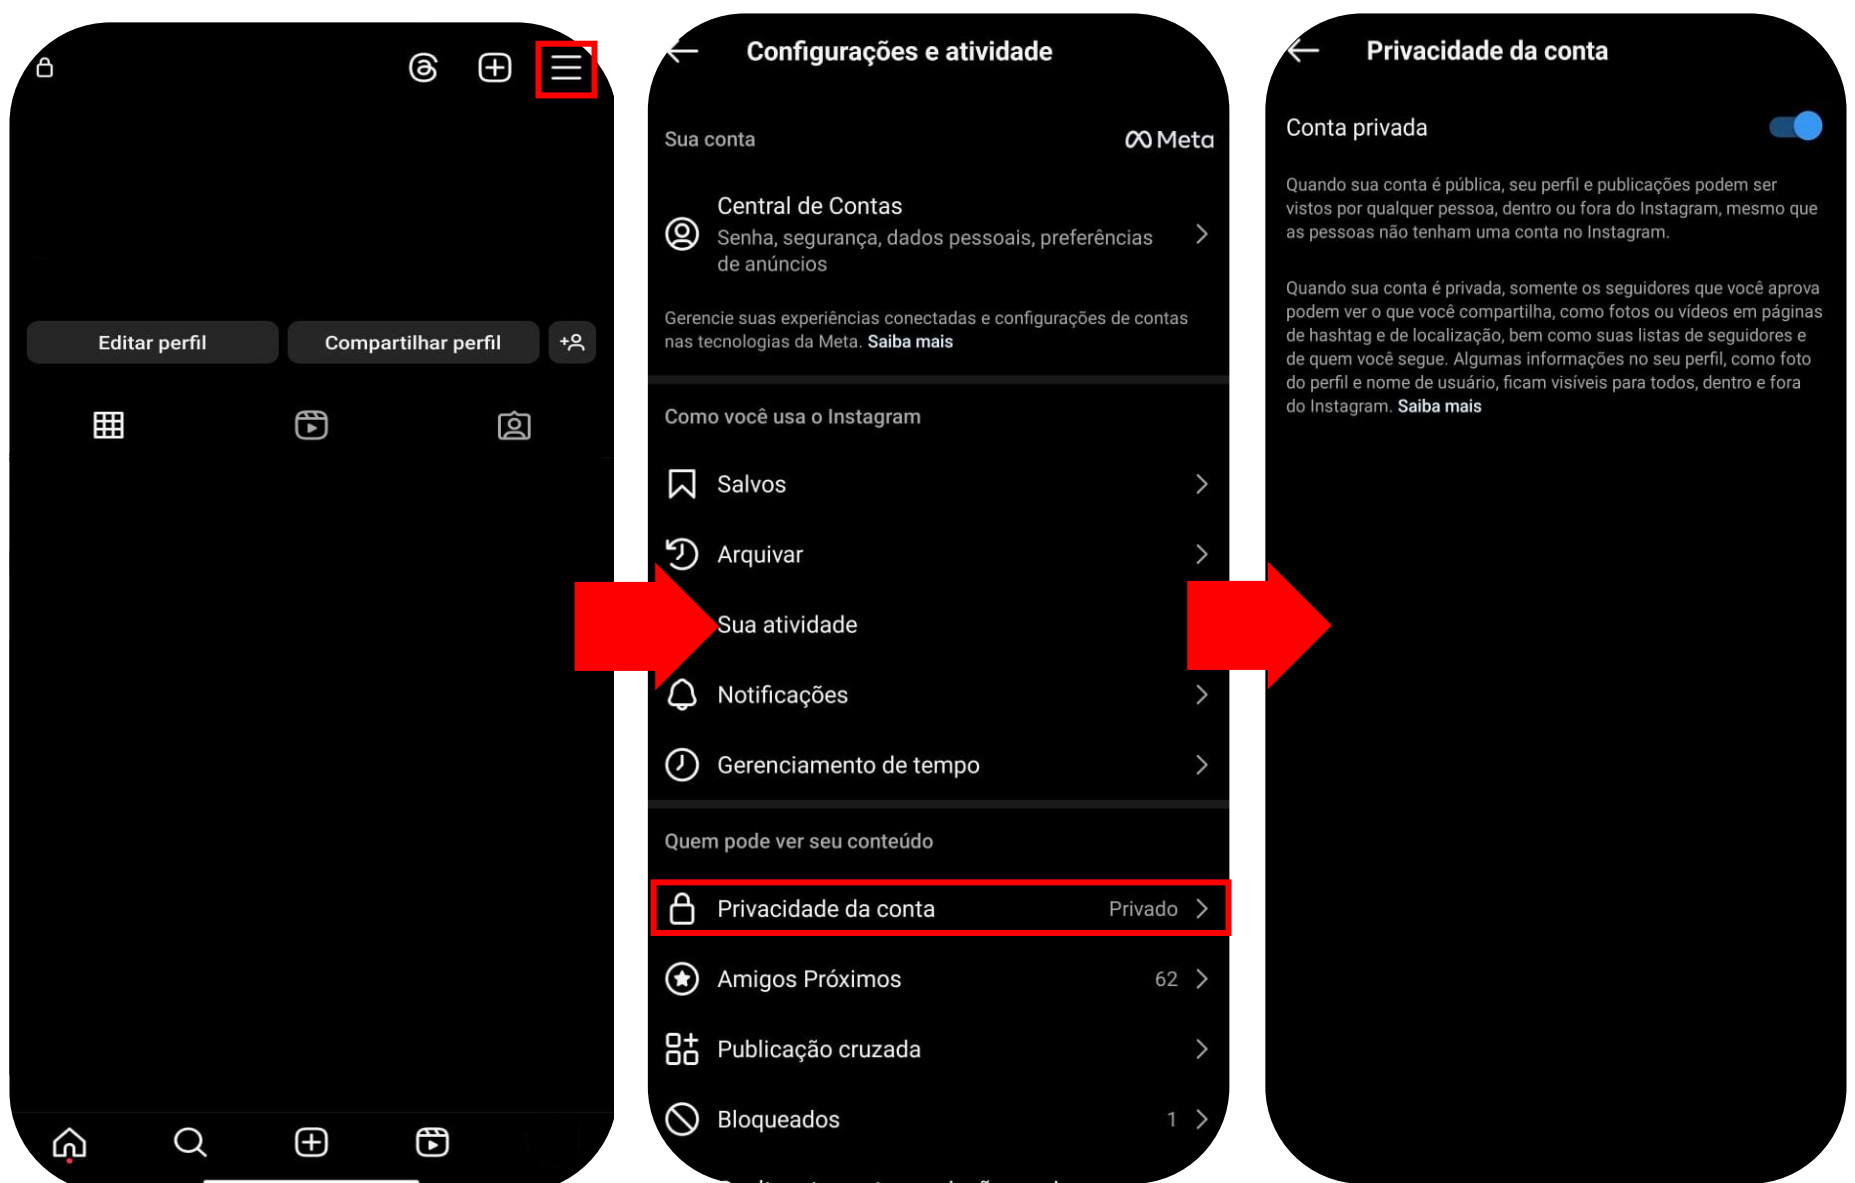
Editar perfil

Compartilhar perfil

Configurações e atividade

Sua conta

Meta

Central de Contas

Senha, segurança, dados pessoais, preferências de anúncios

Gerencie suas experiências conectadas e configurações de contas nas tecnologias da Meta. Saiba mais

Como você usa o Instagram

Salvos

Arquivar

Sua atividade

Notificações

Gerenciamento de tempo

Quem pode ver seu conteúdo

Privacidade da conta Privado

Amigos Próximos 62

Publicação cruzada

Bloqueados 1

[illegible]

Privacidade da conta

Conta privada

Quando sua conta é pública, seu perfil e publicações podem ser vistos por qualquer pessoa, dentro ou fora do Instagram, mesmo que as pessoas não tenham uma conta no Instagram.

Quando sua conta é privada, somente os seguidores que você aprova podem ver o que você compartilha, como fotos ou vídeos em páginas de hashtag e de localização, bem como suas listas de seguidores e de quem você segue. Algumas informações no seu perfil, como foto do perfil e nome de usuário, ficam visíveis para todos, dentro e fora do Instagram. Saiba mais